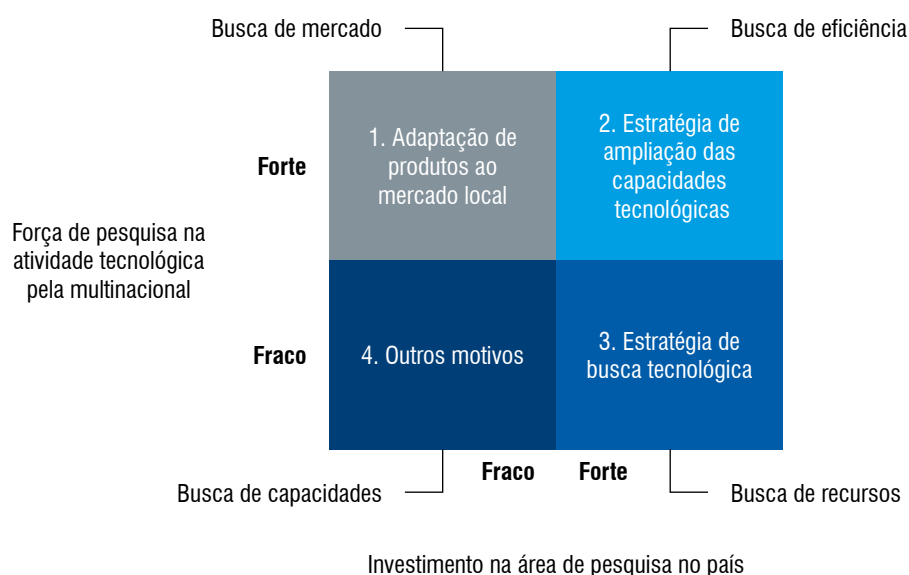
Busca de mercado

Busca de eficiência

Forte

1. Adaptação de produtos ao mercado local

2. Estratégia de ampliação das capacidades tecnológicas

Força de pesquisa na atividade tecnológica pela multinacional

Fraco

4. Outros motivos

3. Estratégia de busca tecnológica

Fraco

Forte

Busca de capacidades

Busca de recursos

Investimento na área de pesquisa no país